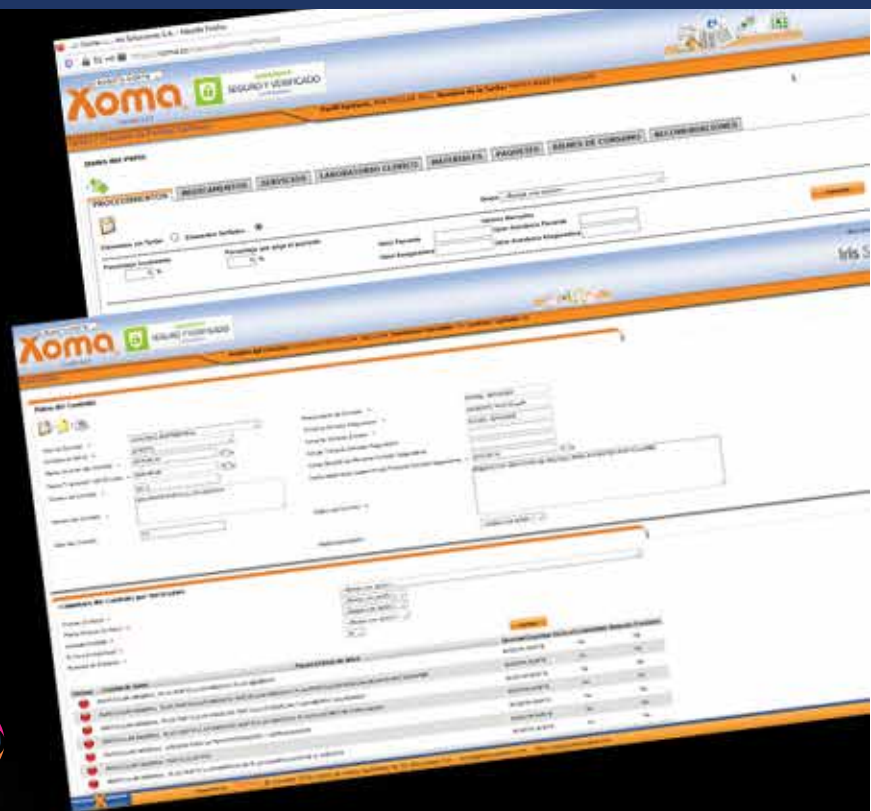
Xoma
SEGURO Y VERIFICADO

PROCEDIMIENTOS | MEDICAMENTOS | SERVICIOS | LABORATORIO CLINICO | MATERIALES | PAQUETES | EXAMEN DE CONSUMO | RECOMENDACIONES

Datos del Pliego

Elementos con Tarifas
Elementos Tarifados

Porcentaje Incremento
Porcentaje por pago al momento

Iris

Xoma
SEGURO Y VERIFICADO

Datos del Contrato

Condiciones del Contrato por Servicios

Procedimientos de Alto